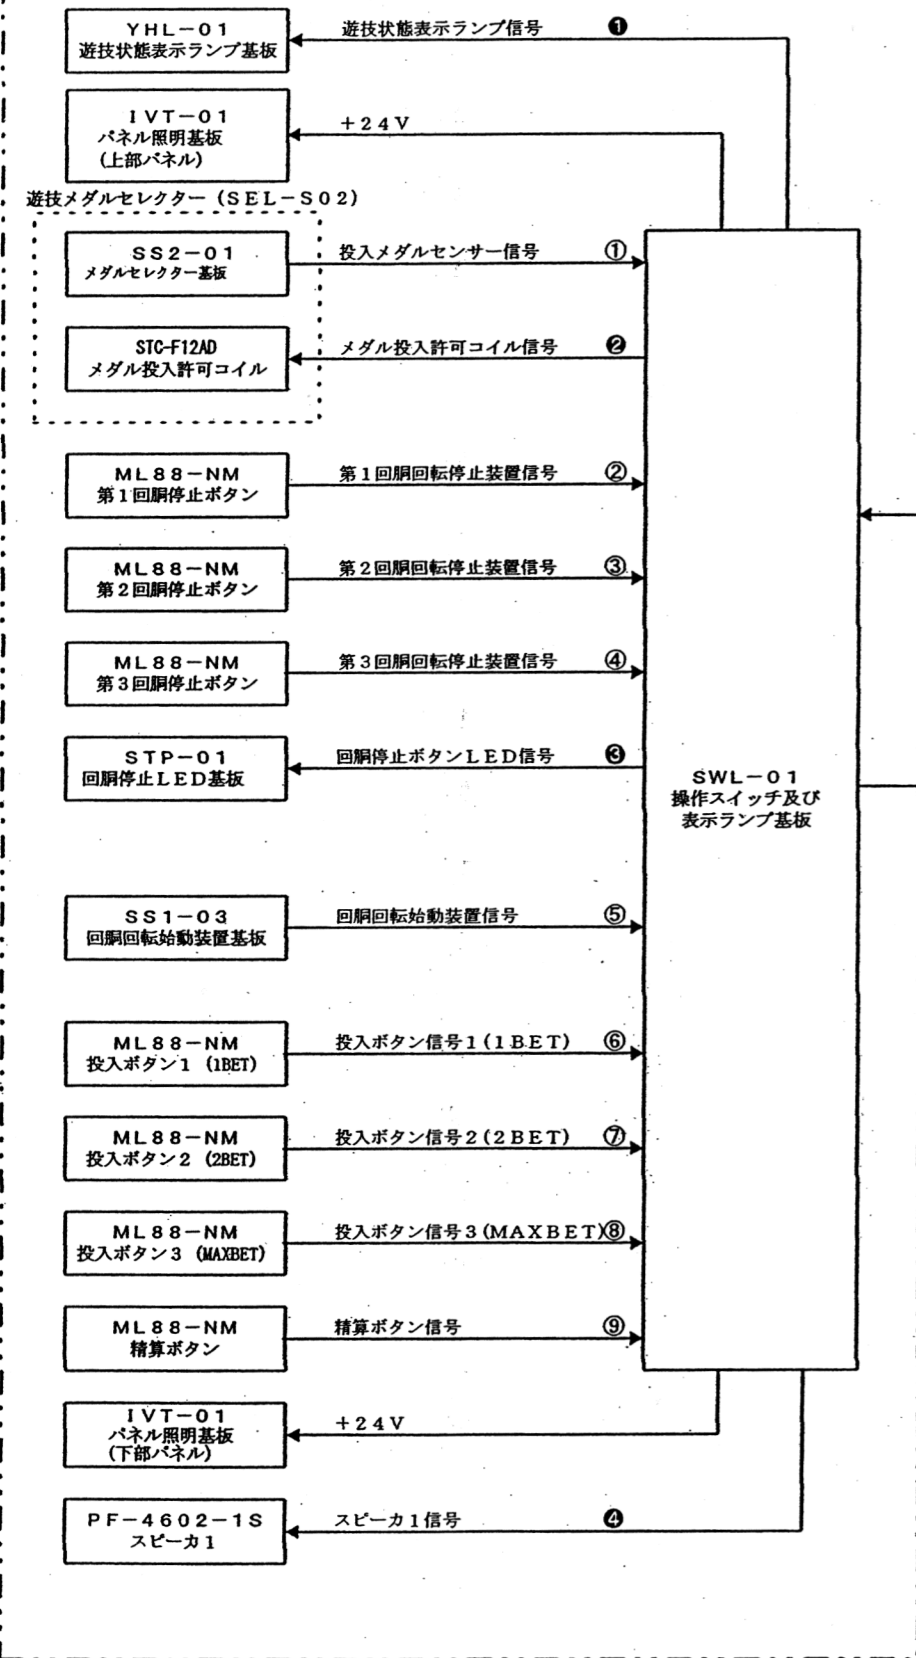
YHL−01
遊技状態表示ランプ基板

遊技状態表示ランプ信号 ❶

IVT−01
パネル照明基板
（上部パネル）

+24V

遊技メダルセレクター（SEL−S02）

SS2−01
メダルセレクター基板

投入メダルセンサー信号 ①

STC-F12AD
メダル投入許可コイル

メダル投入許可コイル信号 ❷

ML88−NM
第1回胴停止ボタン

第1回胴回転停止装置信号 ②

ML88−NM
第2回胴停止ボタン

第2回胴回転停止装置信号 ③

ML88−NM
第3回胴停止ボタン

第3回胴回転停止装置信号 ④

STP−01
回胴停止LED基板

回胴停止ボタンLED信号 ❸

SWL−01
操作スイッチ及び
表示ランプ基板

SS1−03
回胴回転始動装置基板

回胴回転始動装置信号 ⑤

ML88−NM
投入ボタン1 (1BET)

投入ボタン信号1（1BET） ⑥

ML88−NM
投入ボタン2 (2BET)

投入ボタン信号2（2BET） ⑦

ML88−NM
投入ボタン3 (MAXBET)

投入ボタン信号3（MAXBET）⑧

ML88−NM
精算ボタン

精算ボタン信号 ⑨

IVT−01
パネル照明基板
（下部パネル）

+24V

PF−4602−1S
スピーカ1

スピーカ1信号 ❹